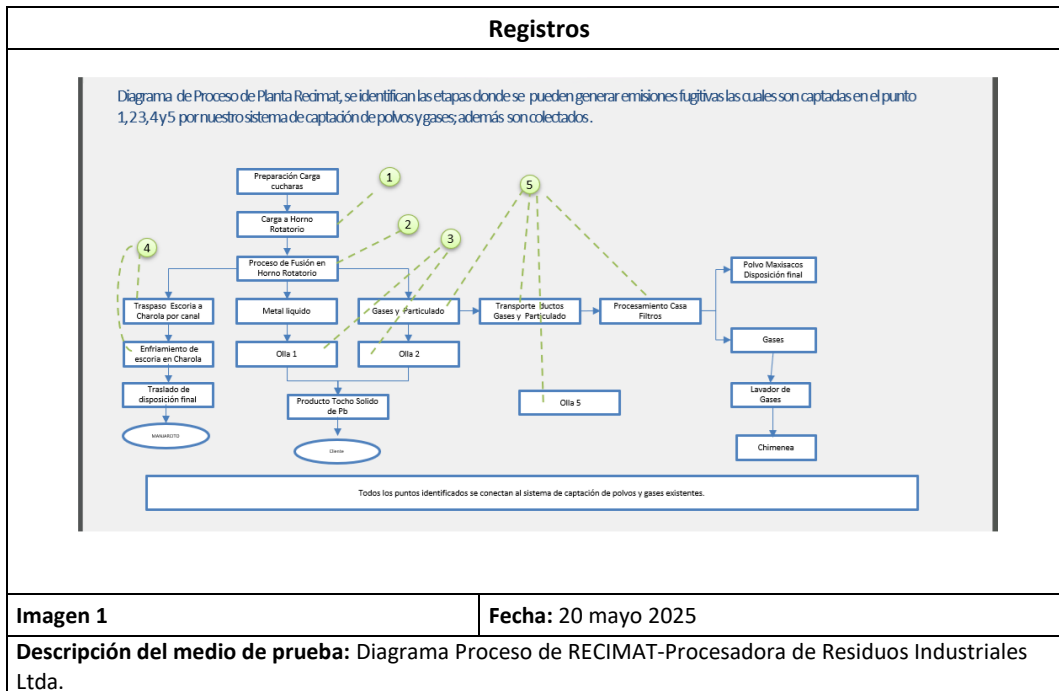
Registros

Diagrama de Proceso de Planta Recimat, se identifican las etapas donde se pueden generar emisiones fugitivas las cuales son captadas en el punto 1, 2, 3, 4 y 5 por nuestro sistema de captación de polvos y gases; además son colectados.

Preparación Carga cucharas

1

Carga a Horno Rotatorio

2

3

4

5

Proceso de Fusión en Horno Rotatorio

Traspaso Escoria a Charola por canal

Metal liquido

Gases y Particulado

Transporte ductos Gases y Particulado

Procesamiento Casa Filtros

Polvo Maxisacos Disposición final

Enfriamiento de escoria en Charola

Olla 1

Olla 2

Gases

Traslado de disposición final

Producto Tocho Solido de Pb

Olla 5

Lavador de Gases

MAXIAROTO

Cliente

Chimenea

Todos los puntos identificados se conectan al sistema de captación de polvos y gases existentes.

| Imagen 1 | Fecha: 20 mayo 2025 |
|---|---|

Descripción del medio de prueba: Diagrama Proceso de RECIMAT-Procesadora de Residuos Industriales Ltda.